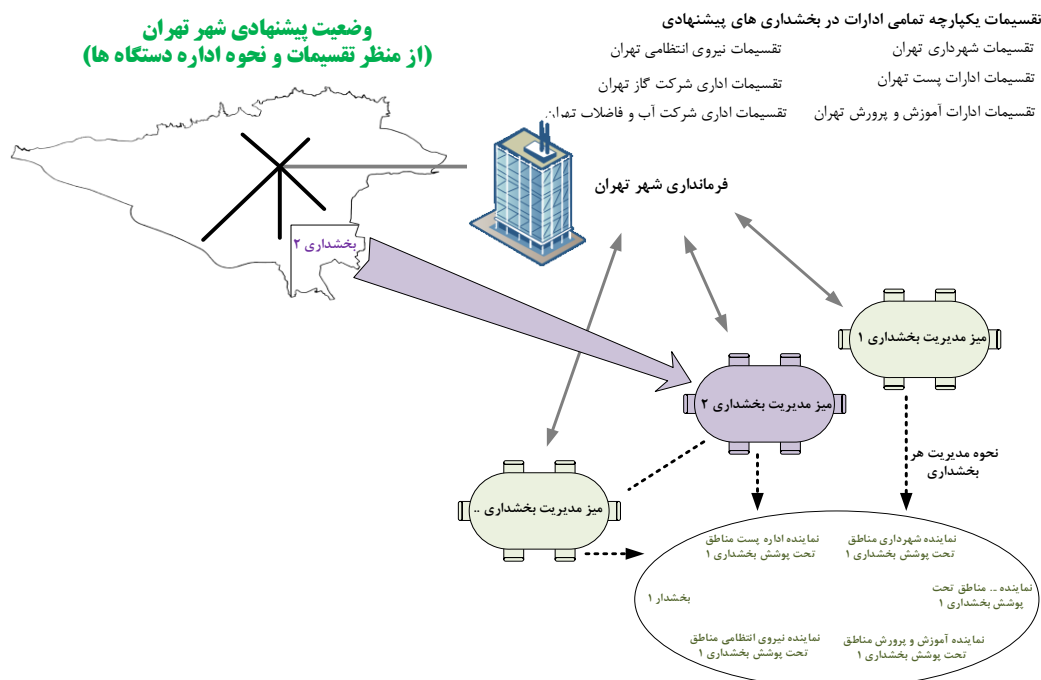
وضعیت پیشنهادی شهر تهران
(از منظر تقسیمات و نحوه اداره دستگاه ها)

تقسیمات یکپارچه تمامی ادارات در بخشداری های پیشنهادی

تقسیمات شهرداری تهران
تقسیمات نیروی انتظامی تهران
تقسیمات ادارات پست تهران
تقسیمات اداری شرکت گاز تهران
تقسیمات ادارات آموزش و پرورش تهران
تقسیمات اداری شرکت آب و فاضلاب تهران

فرمانداری شهر تهران

بخشداری ۲

میز مدیریت بخشداری ۱

میز مدیریت بخشداری ۲

میز مدیریت بخشداری ..

نحوه مدیریت هر بخشداری

نماینده شهرداری مناطق تحت پوشش بخشداری ۱
نماینده اداره پست مناطق تحت پوشش بخشداری ۱
نماینده .. مناطق تحت پوشش بخشداری ۱
بخشدار ۱
نماینده آموزش و پرورش مناطق تحت پوشش بخشداری ۱
نماینده نیروی انتظامی مناطق تحت پوشش بخشداری ۱